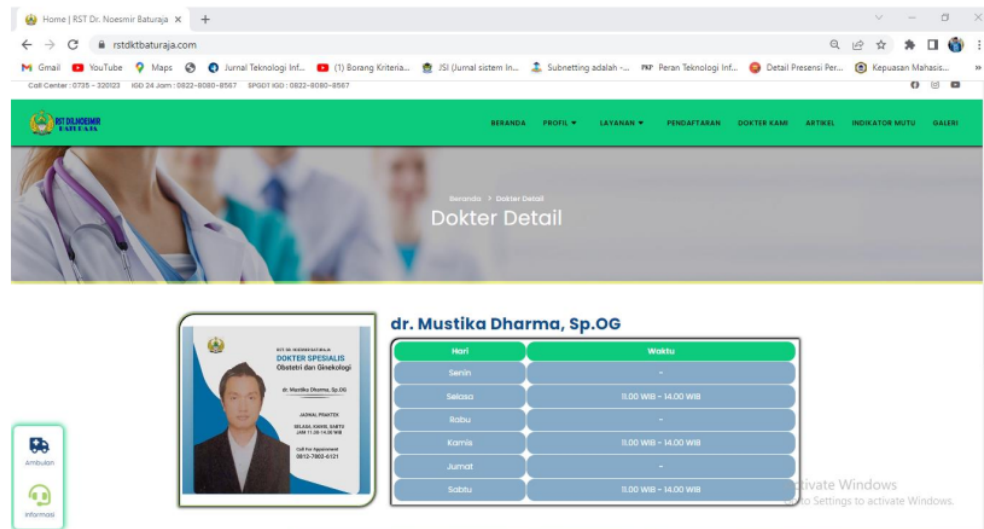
Home | RST Dr. Noesmir Baturaja ×
rstdktbaturaja.com
Gmail YouTube Maps Jurnal Teknologi Inf... (1) Borang Kriteria... JSI (Jurnal sistem In... Subnetting adalah -... Peran Teknologi Inf... Detail Presensi Per... Kepuasan Mahasis...

Call Center : 0735 - 320123 IGD 24 Jam : 0822-8080-8567 SPGDT IGD : 0822-8080-8567

RST DR.NOESMIR BATURAJA

BERANDA PROFIL ▾ LAYANAN ▾ PENDAFTARAN DOKTER KAMI ARTIKEL INDIKATOR MUTU GALERI

Beranda > Dokter Detail
Dokter Detail

RST DR. NOESMIR BATURAJA
DOKTER SPESIALIS
Obstetri dan Ginekologi
dr. Mustika Dharma, Sp.OG
JADWAL PRAKTEK
SELASA, KAMIS, SABTU
JAM 11.00-14.00 WIB
Call For Appointment
0812-7803-6121

dr. Mustika Dharma, Sp.OG

| Hari | Waktu |
|---|---|
| Senin | - |
| Selasa | 11.00 WIB - 14.00 WIB |
| Rabu | - |
| Kamis | 11.00 WIB - 14.00 WIB |
| Jumat | - |
| Sabtu | 11.00 WIB - 14.00 WIB |

Ambulan
Informasi

Activate Windows
Go to Settings to activate Windows.